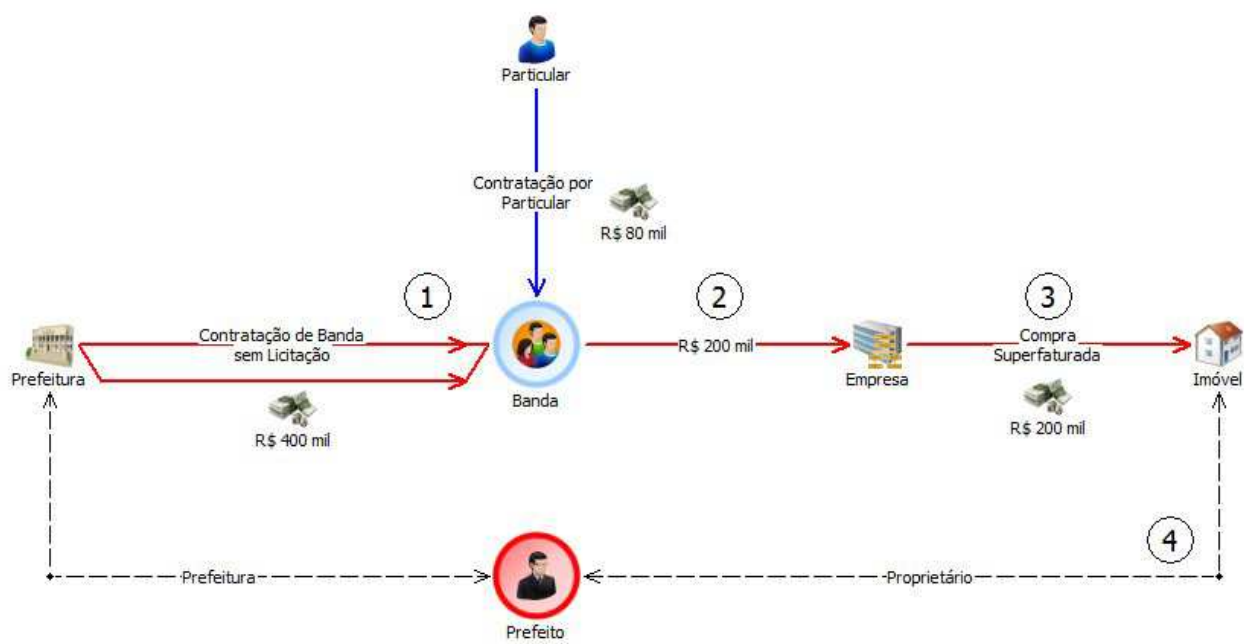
Particular

Contratação por Particular

R$ 80 mil

1

2

3

Contratação de Banda sem Licitação

Prefeitura

R$ 400 mil

Banda

R$ 200 mil

Empresa

Compra Superfaturada

R$ 200 mil

Imóvel

4

Prefeitura

Proprietário

Prefeito